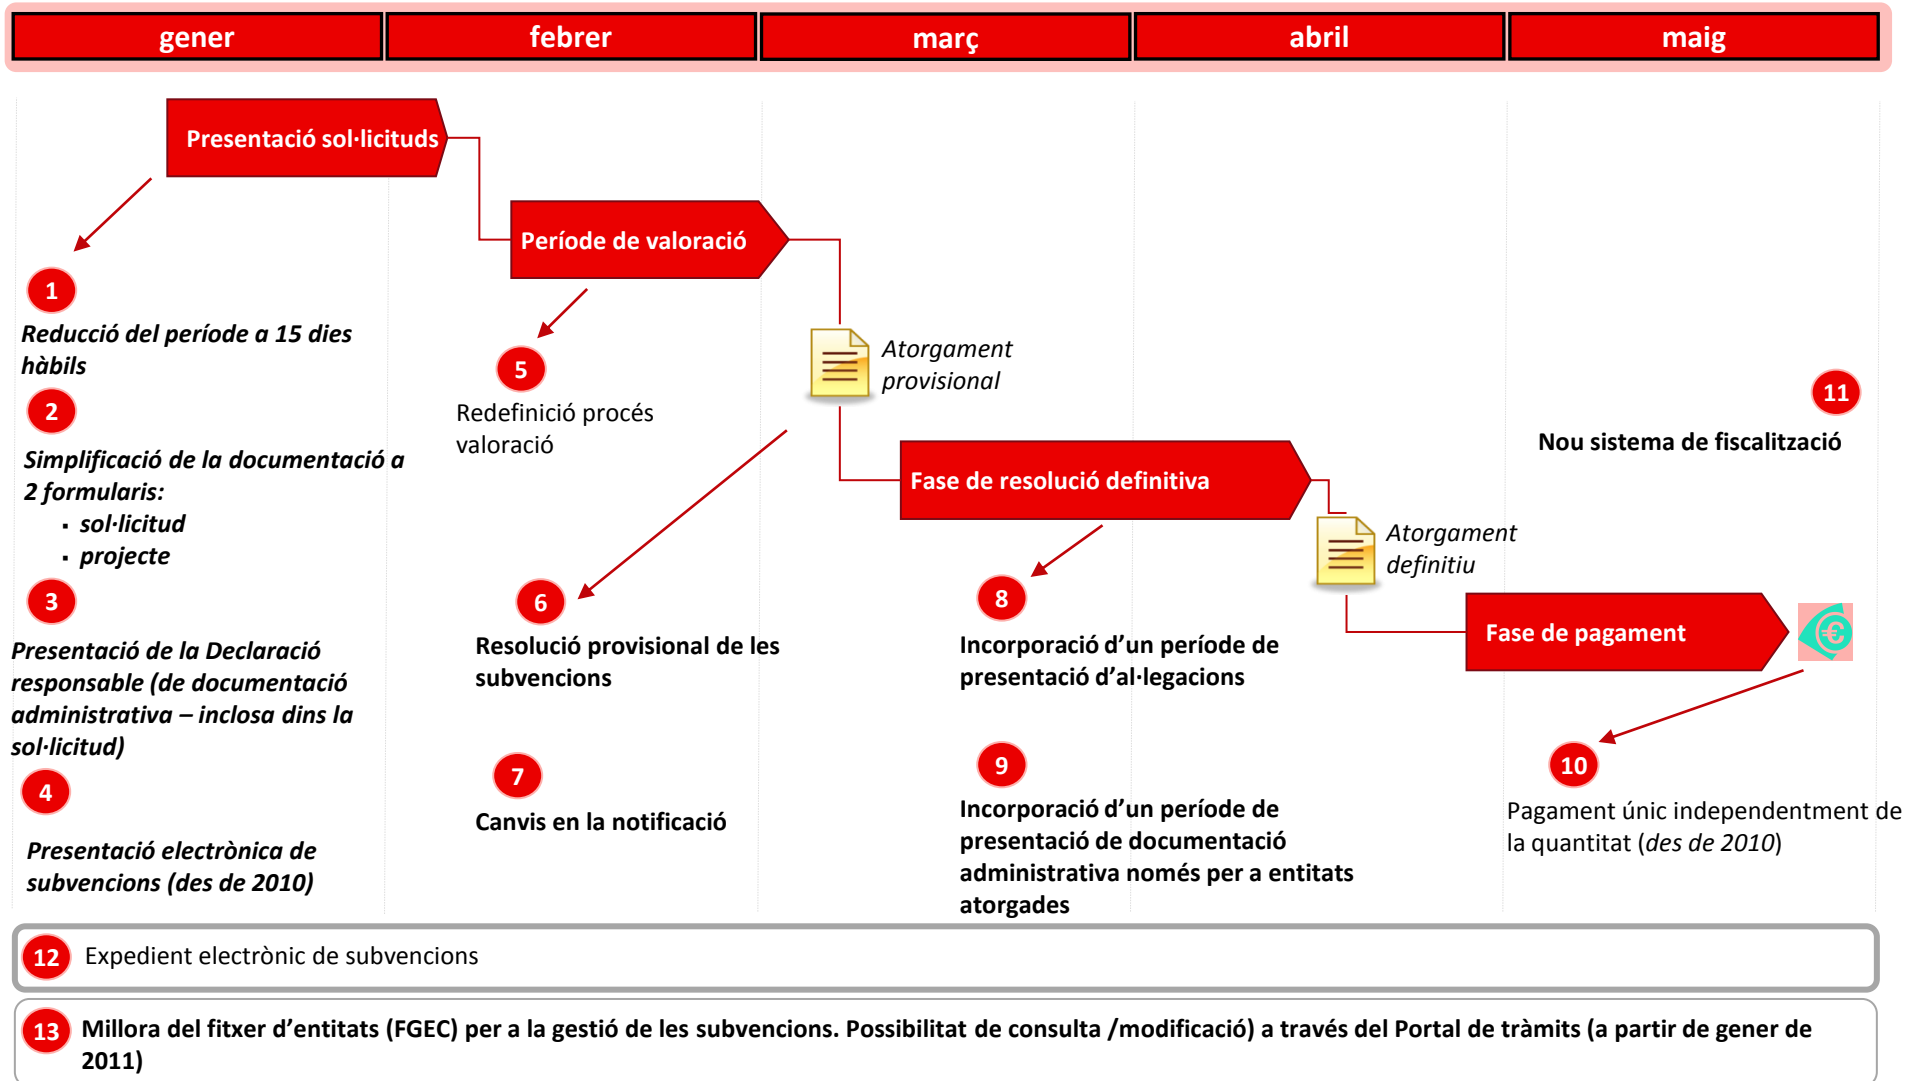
| gener | febrer | març | abril | maig |
|---|---|---|---|---|

Presentació sol·licituds

Període de valoració

Atorgament provisional

Fase de resolució definitiva

Atorgament definitiu

Fase de pagament

1

Reducció del període a 15 dies hàbils

2

Simplificació de la documentació a 2 formularis:
- sol·licitud
- projecte

3

Presentació de la Declaració responsable (de documentació administrativa – inclosa dins la sol·licitud)

4

Presentació electrònica de subvencions (des de 2010)

5

Redefinició procés valoració

6

Resolució provisional de les subvencions

7

Canvis en la notificació

8

Incorporació d'un període de presentació d'al·legacions

9

Incorporació d'un període de presentació de documentació administrativa només per a entitats atorgades

11

Nou sistema de fiscalització

10

Pagament únic independentment de la quantitat (des de 2010)

12 Expedient electrònic de subvencions

13 Millora del fitxer d'entitats (FGEC) per a la gestió de les subvencions. Possibilitat de consulta /modificació) a través del Portal de tràmits (a partir de gener de 2011)